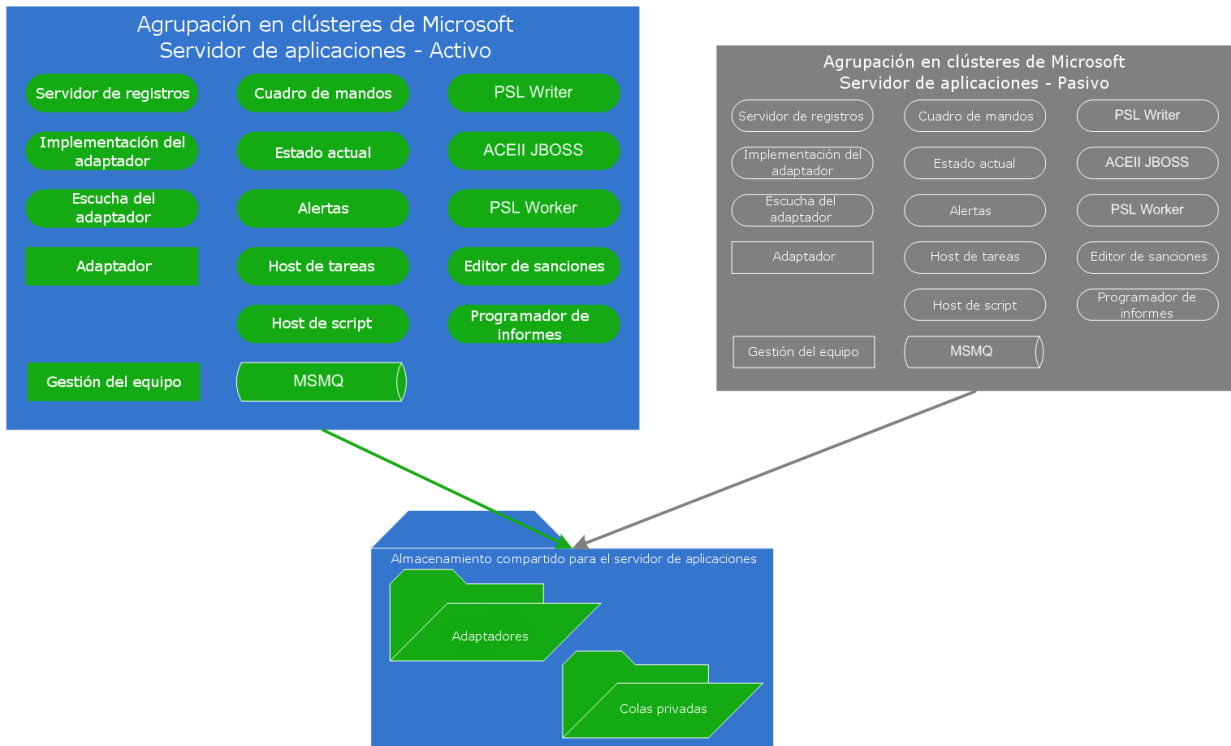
Agrupación en clústeres de Microsoft
Servidor de aplicaciones - Activo

Servidor de registros
Cuadro de mandos
PSL Writer
Implementación del adaptador
Estado actual
ACEII JBOSS
Escucha del adaptador
Alertas
PSL Worker
Adaptador
Host de tareas
Editor de sanciones
Host de script
Programador de informes
Gestión del equipo
MSMQ

Agrupación en clústeres de Microsoft
Servidor de aplicaciones - Pasivo

Servidor de registros
Cuadro de mandos
PSL Writer
Implementación del adaptador
Estado actual
ACEII JBOSS
Escucha del adaptador
Alertas
PSL Worker
Adaptador
Host de tareas
Editor de sanciones
Host de script
Programador de informes
Gestión del equipo
MSMQ

Almacenamiento compartido para el servidor de aplicaciones
Adaptadores
Colas privadas